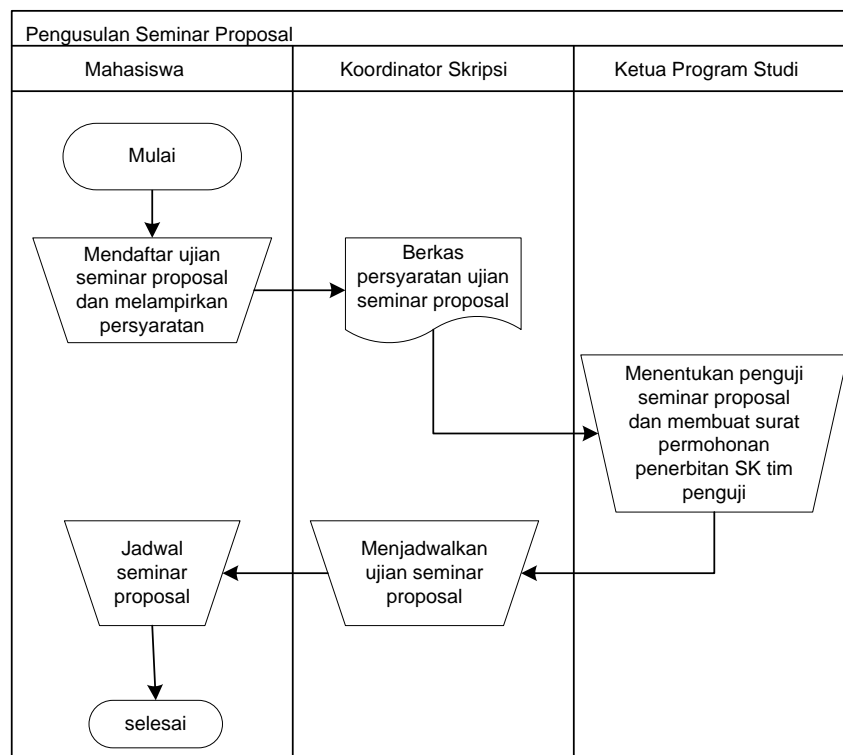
Pengusulan Seminar Proposal

Mahasiswa

Koordinator Skripsi

Ketua Program Studi

Mulai

Mendaftar ujian seminar proposal dan melampirkan persyaratan

Berkas persyaratan ujian seminar proposal

Menentukan penguji seminar proposal dan membuat surat permohonan penerbitan SK tim penguji

Jadwal seminar proposal

Menjadwalkan ujian seminar proposal

selesai